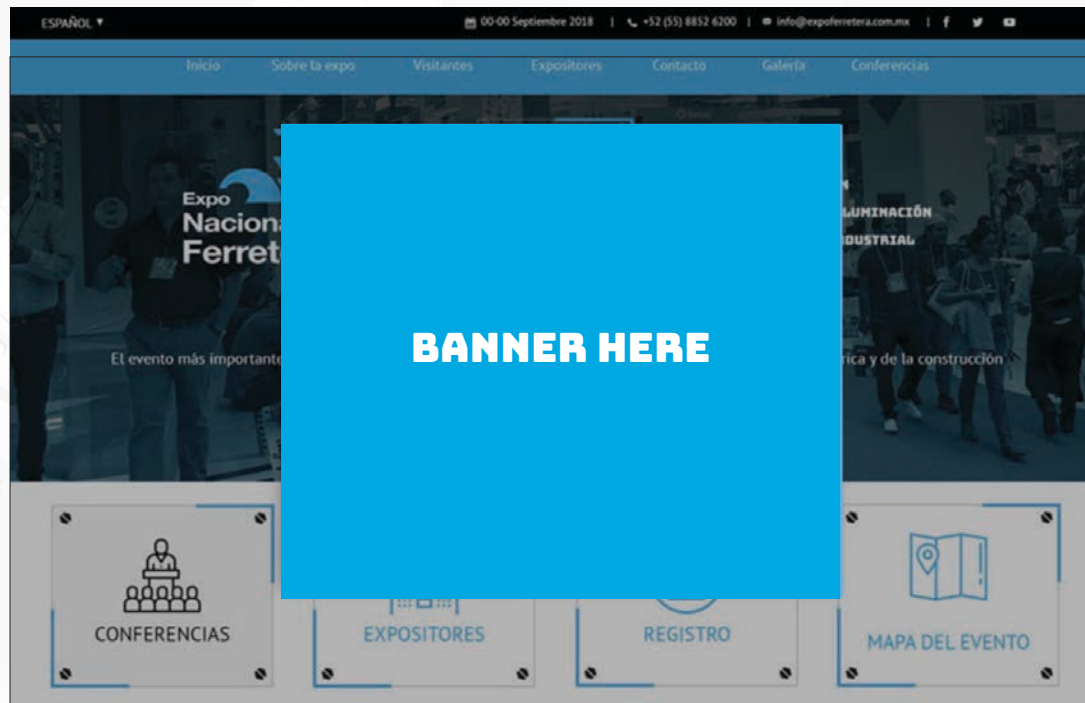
ESPAÑOL ▾

00-00 Septiembre 2018 | +52 (55) 8852 6200 | info@expoferretera.com.mx

Inicio Sobre la expo Visitantes Expositores Contacto Galería Conferencias

Expo Nacion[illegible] Ferret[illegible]

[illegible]N
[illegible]LUMINACIÓN
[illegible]DUSTRIAL

El evento más importante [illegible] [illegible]rica y de la construcción

BANNER HERE

CONFERENCIAS

EXPOSITORES

REGISTRO

MAPA DEL EVENTO